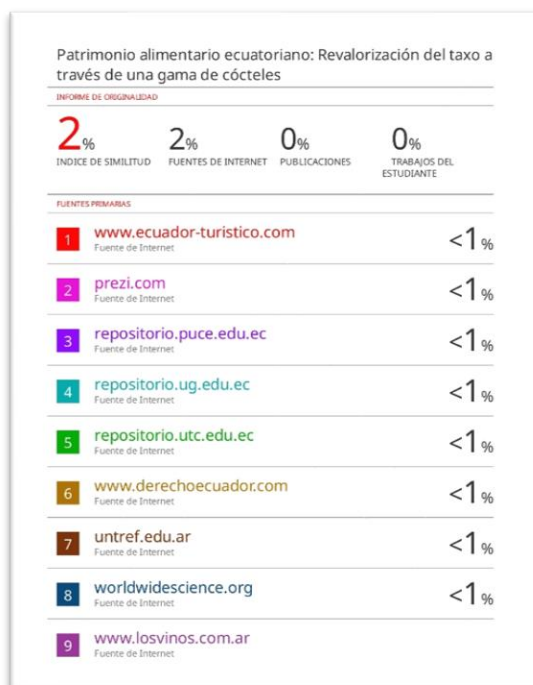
Patrimonio alimentario ecuatoriano: Revalorización del taxo a través de una gama de cócteles

INFORME DE ORIGINALIDAD

2% INDICE DE SIMILITUD

2% FUENTES DE INTERNET

0% PUBLICACIONES

0% TRABAJOS DEL ESTUDIANTE

FUENTES PRIMARIAS

| | | |
|---|---|---|
| 1 | www.ecuador-turistico.com Fuente de Internet | <1% |
| 2 | prezi.com Fuente de Internet | <1% |
| 3 | repositorio.puce.edu.ec Fuente de Internet | <1% |
| 4 | repositorio.ug.edu.ec Fuente de Internet | <1% |
| 5 | repositorio.utc.edu.ec Fuente de Internet | <1% |
| 6 | www.derechoecuador.com Fuente de Internet | <1% |
| 7 | untref.edu.ar Fuente de Internet | <1% |
| 8 | worldwidescience.org Fuente de Internet | <1% |
| 9 | www.losvinos.com.ar Fuente de Internet | |